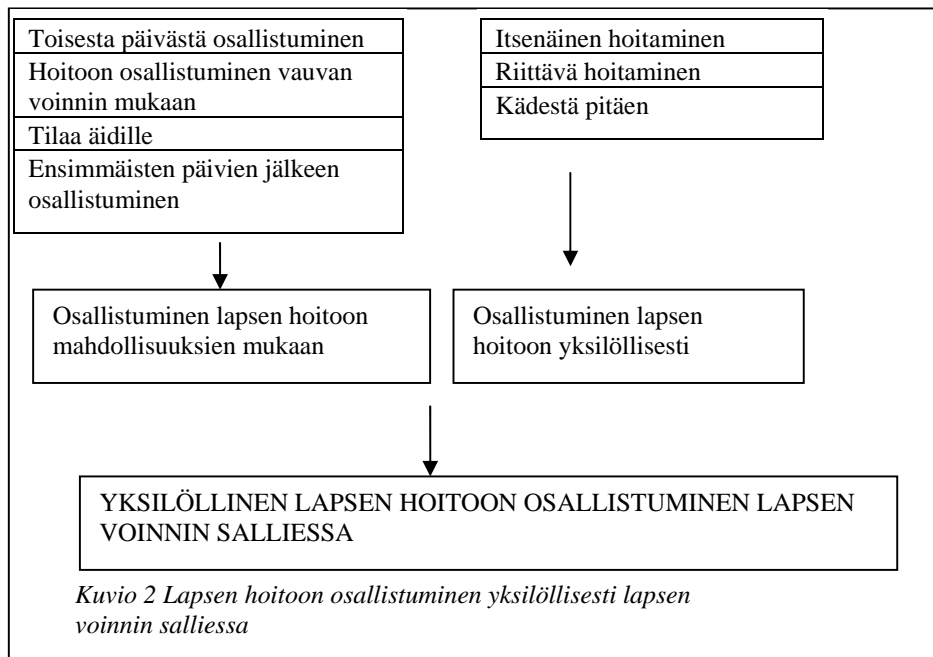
Toisesta päivästä osallistuminen
Hoitoon osallistuminen vauvan voinnin mukaan
Tilaa äidille
Ensimmäisten päivien jälkeen osallistuminen

Itsenäinen hoitaminen
Riittävä hoitaminen
Kädestä pitäen

Osallistuminen lapsen hoitoon mahdollisuuksien mukaan

Osallistuminen lapsen hoitoon yksilöllisesti

YKSILÖLLINEN LAPSEN HOITOON OSALLISTUMINEN LAPSEN VOINNIN SALLIESSA

*Kuvio 2 Lapsen hoitoon osallistuminen yksilöllisesti lapsen voinnin salliessa*